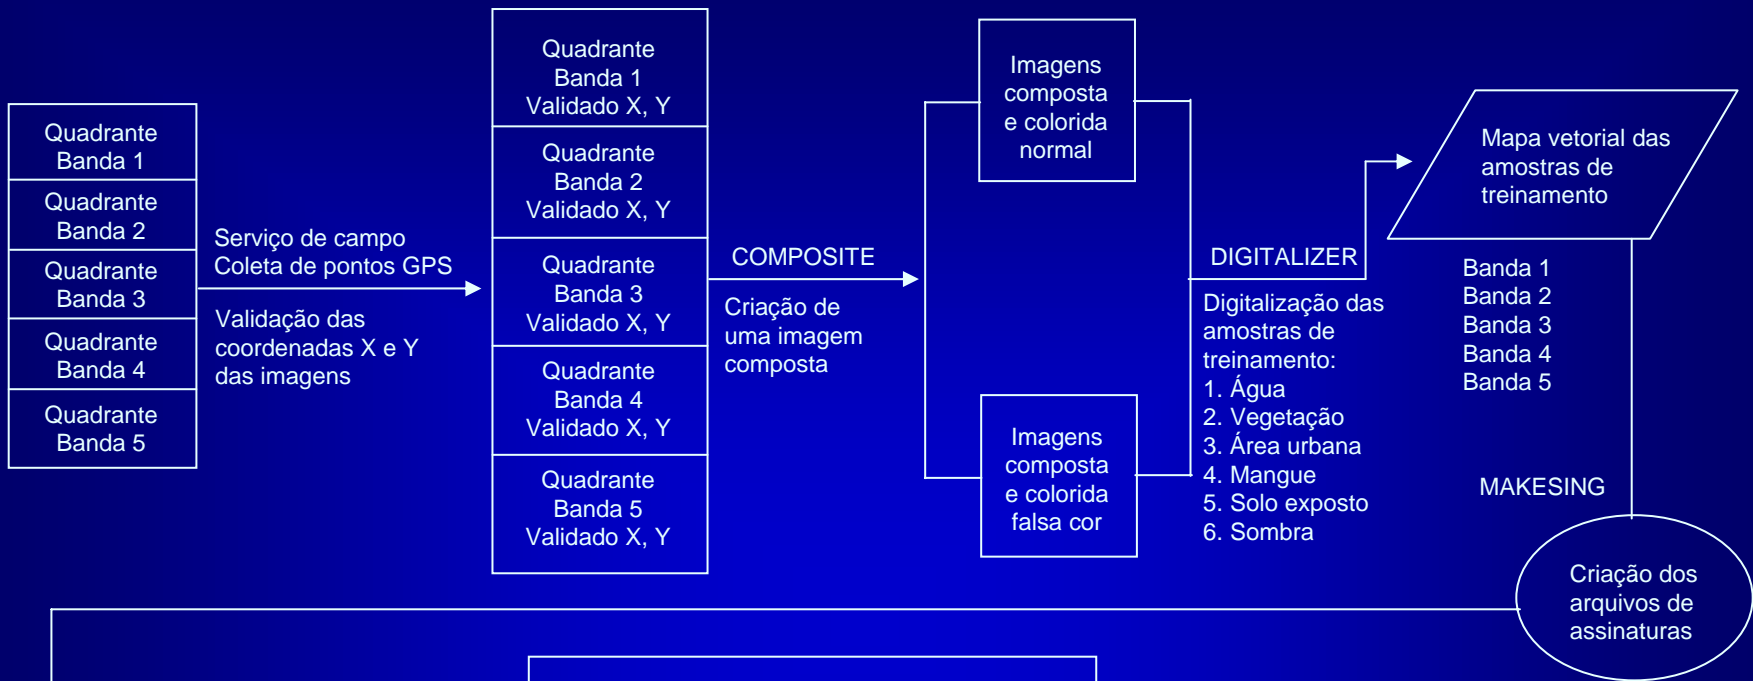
Quadrante Banda 1

Quadrante Banda 2

Quadrante Banda 3

Quadrante Banda 4

Quadrante Banda 5

Serviço de campo
Coleta de pontos GPS

Validação das coordenadas X e Y das imagens

Quadrante Banda 1 Validado X, Y

Quadrante Banda 2 Validado X, Y

Quadrante Banda 3 Validado X, Y

Quadrante Banda 4 Validado X, Y

Quadrante Banda 5 Validado X, Y

COMPOSITE

Criação de uma imagem composta

Imagens composta e colorida normal

Imagens composta e colorida falsa cor

DIGITALIZER

Digitalização das amostras de treinamento:
1. Água
2. Vegetação
3. Área urbana
4. Mangue
5. Solo exposto
6. Sombra

Mapa vetorial das amostras de treinamento

Banda 1
Banda 2
Banda 3
Banda 4
Banda 5

MAKESING

Criação dos arquivos de assinaturas